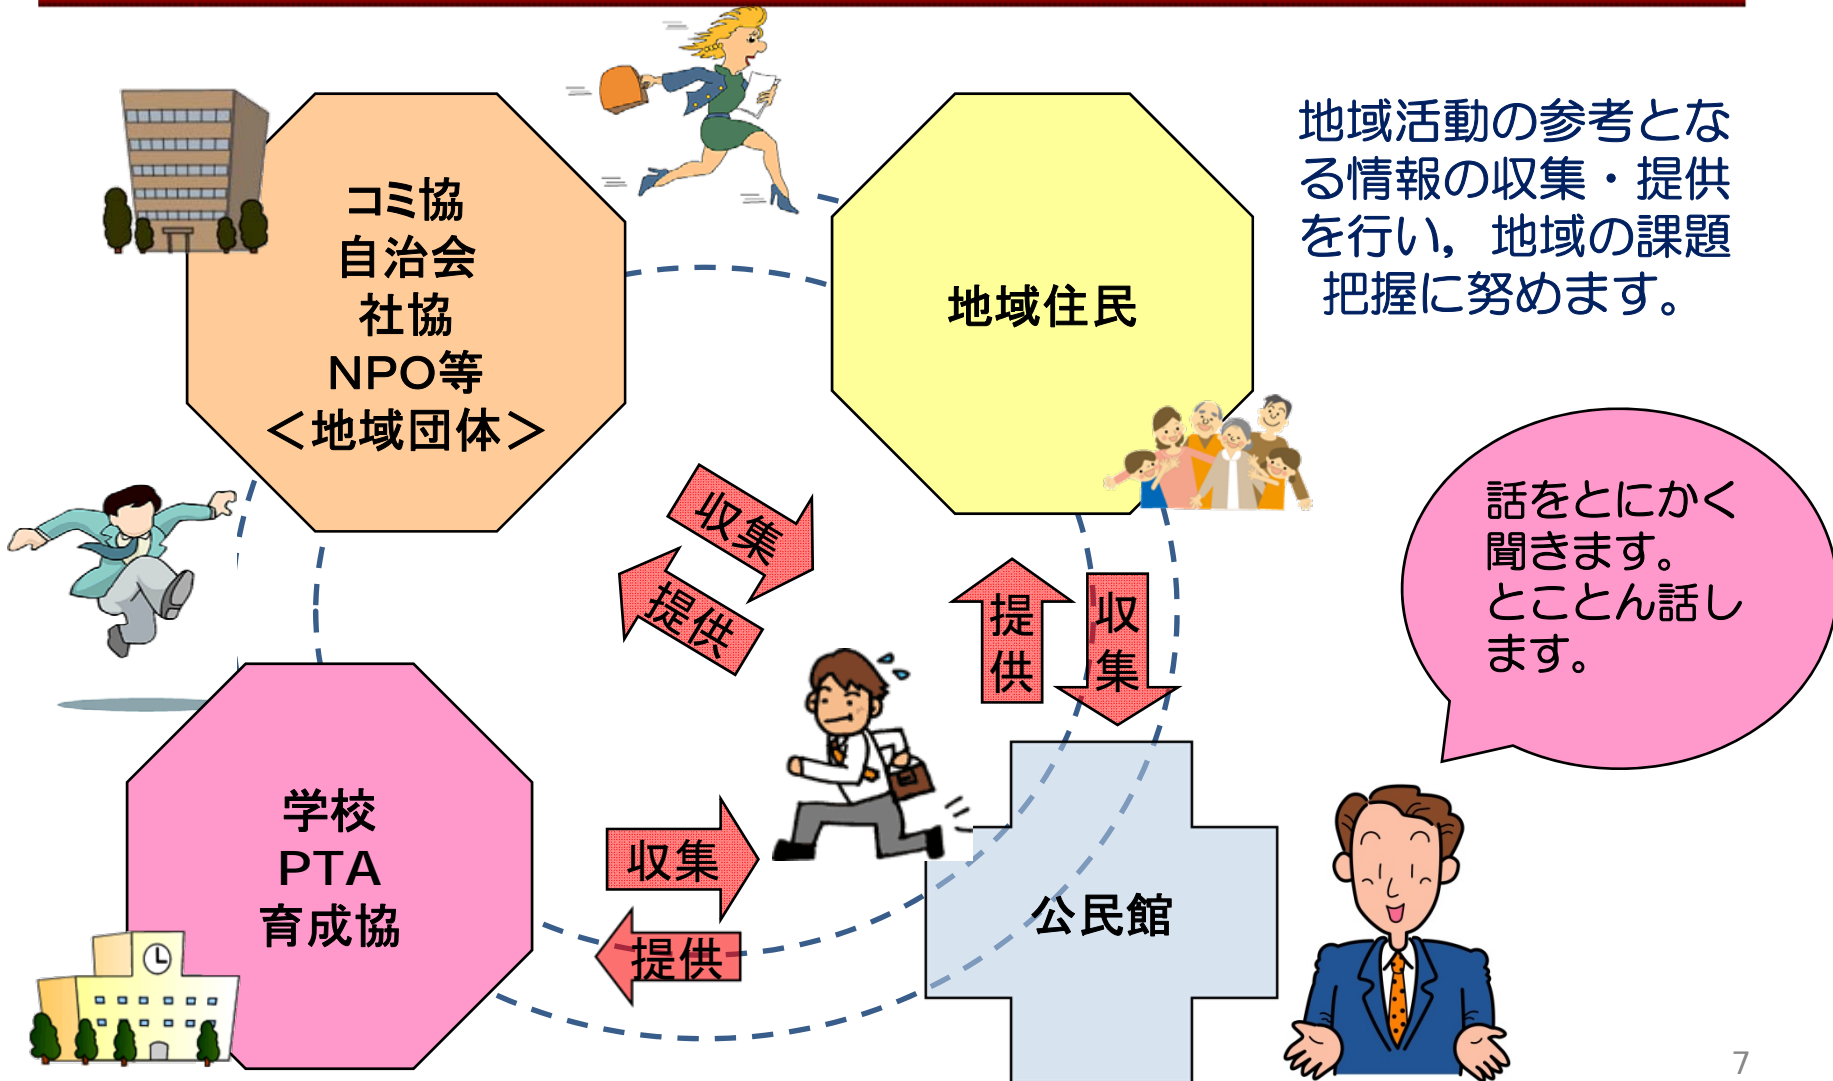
コミ協
自治会
社協
NPO等
＜地域団体＞

地域住民

地域活動の参考となる情報の収集・提供を行い，地域の課題把握に努めます。

収集

提供

提供

収集

話をとにかく聞きます。とことん話します。

学校
PTA
育成協

収集

提供

公民館

7